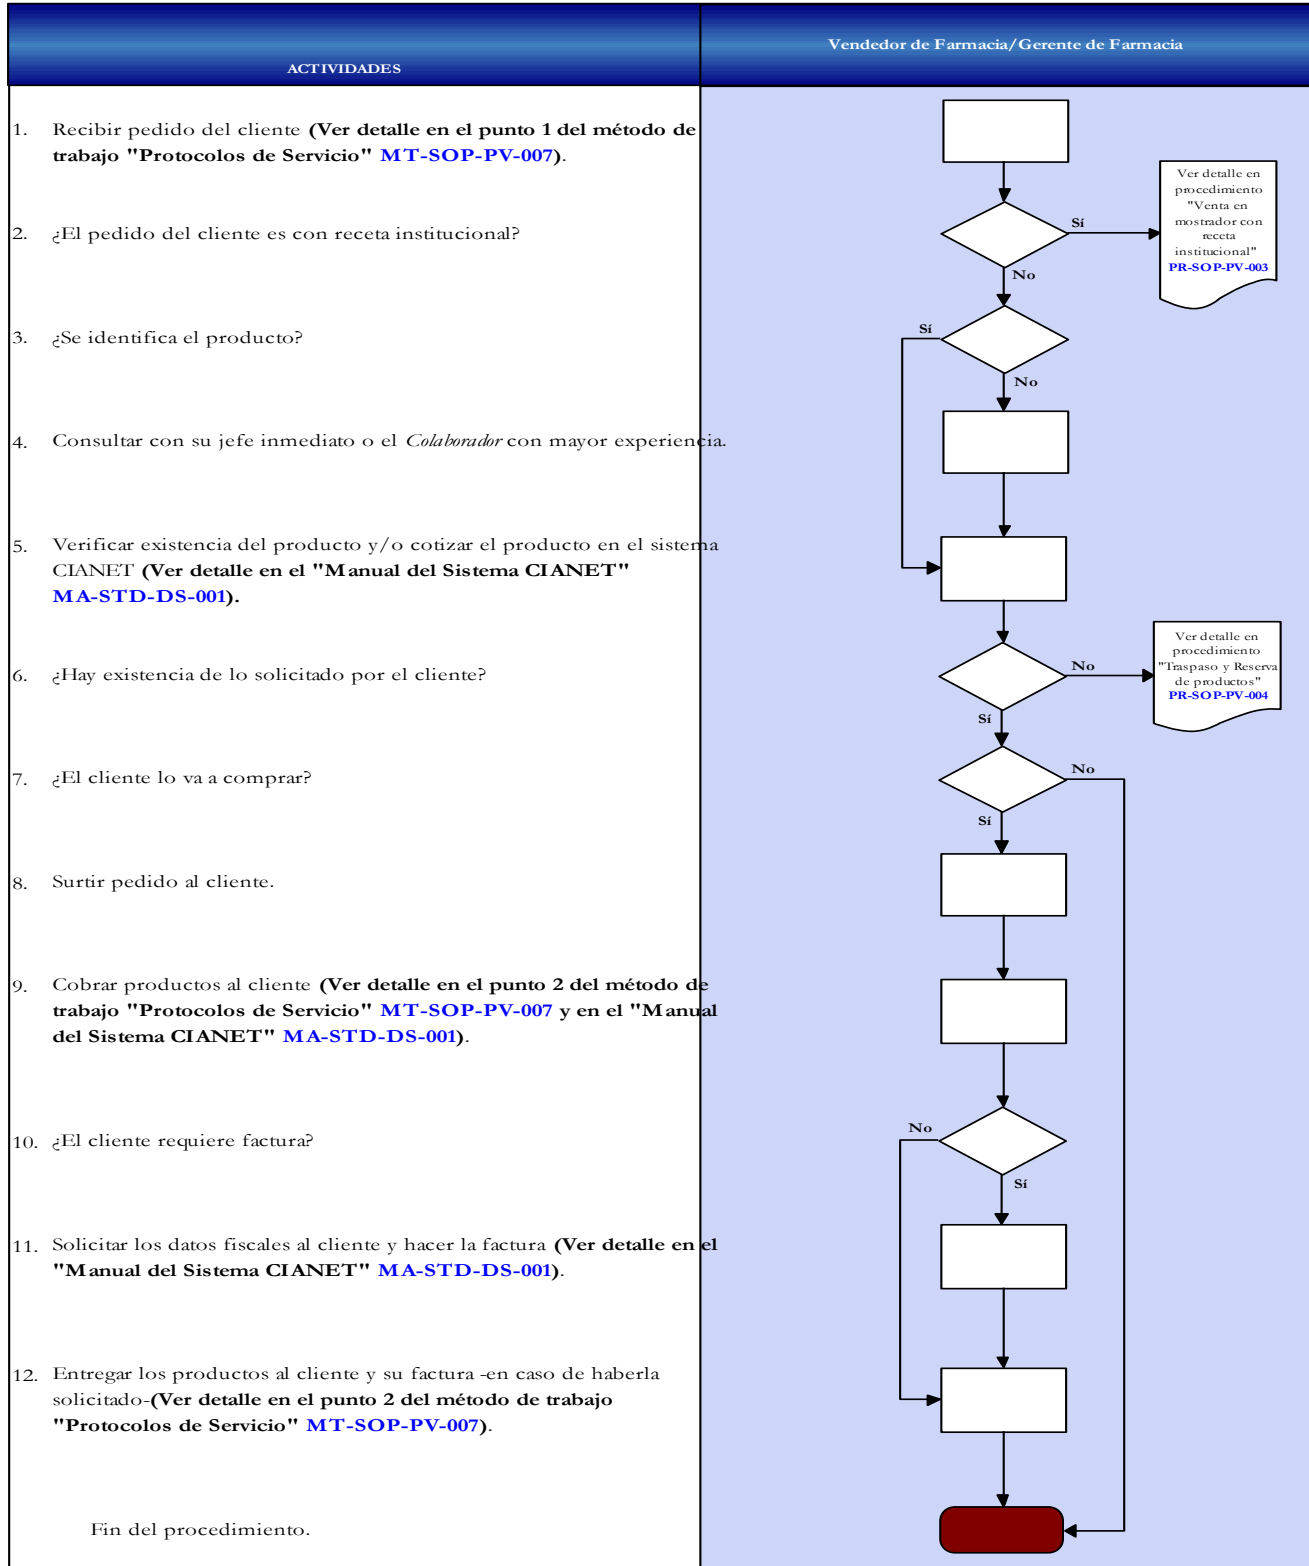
| ACTIVIDADES | Vendedor de Farmacia/Gerente de Farmacia |
|---|---|

1. Recibir pedido del cliente **(Ver detalle en el punto 1 del método de trabajo "Protocolos de Servicio" MT-SOP-PV-007).**

2. ¿El pedido del cliente es con receta institucional?

3. ¿Se identifica el producto?

4. Consultar con su jefe inmediato o el *Colaborador* con mayor experiencia.

5. Verificar existencia del producto y/o cotizar el producto en el sistema CIANET **(Ver detalle en el "Manual del Sistema CIANET" MA-STD-DS-001).**

6. ¿Hay existencia de lo solicitado por el cliente?

7. ¿El cliente lo va a comprar?

8. Surtir pedido al cliente.

9. Cobrar productos al cliente **(Ver detalle en el punto 2 del método de trabajo "Protocolos de Servicio" MT-SOP-PV-007 y en el "Manual del Sistema CIANET" MA-STD-DS-001).**

10. ¿El cliente requiere factura?

11. Solicitar los datos fiscales al cliente y hacer la factura **(Ver detalle en el "Manual del Sistema CIANET" MA-STD-DS-001).**

12. Entregar los productos al cliente y su factura -en caso de haberla solicitado-**(Ver detalle en el punto 2 del método de trabajo "Protocolos de Servicio" MT-SOP-PV-007).**

Fin del procedimiento.

Sí
Ver detalle en procedimiento "Venta en mostrador con receta institucional" PR-SOP-PV-003
No
Sí
No
No
Ver detalle en procedimiento "Traspaso y Reserva de productos" PR-SOP-PV-004
Sí
No
Sí
No
Sí